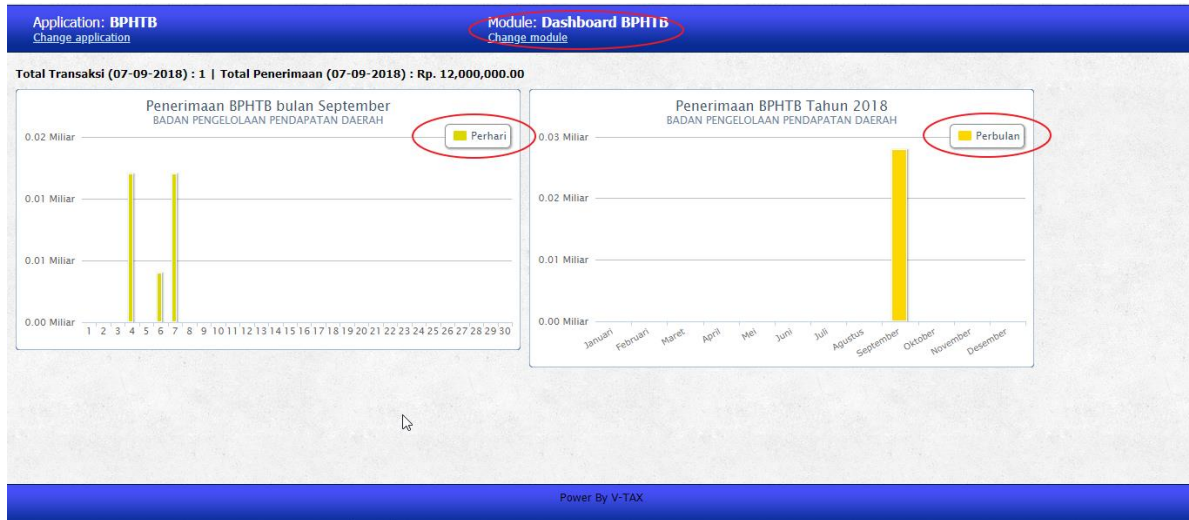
Application: BPHTB
Change application

Module: Dashboard BPHTB
Change module

Total Transaksi (07-09-2018) : 1 | Total Penerimaan (07-09-2018) : Rp. 12,000,000.00

Penerimaan BPHTB bulan September
BADAN PENGELOLAAN PENDAPATAN DAERAH

Perhari

0.02 Miliar
0.01 Miliar
0.01 Miliar
0.00 Miliar

1 2 3 4 5 6 7 8 9 10 11 12 13 14 15 16 17 18 19 20 21 22 23 24 25 26 27 28 29 30

Penerimaan BPHTB Tahun 2018
BADAN PENGELOLAAN PENDAPATAN DAERAH

Perbulan

0.03 Miliar
0.02 Miliar
0.01 Miliar
0.00 Miliar

Januari Februari Maret April Mei Juni Juli Agustus September Oktober November Desember

Power By V-TAX